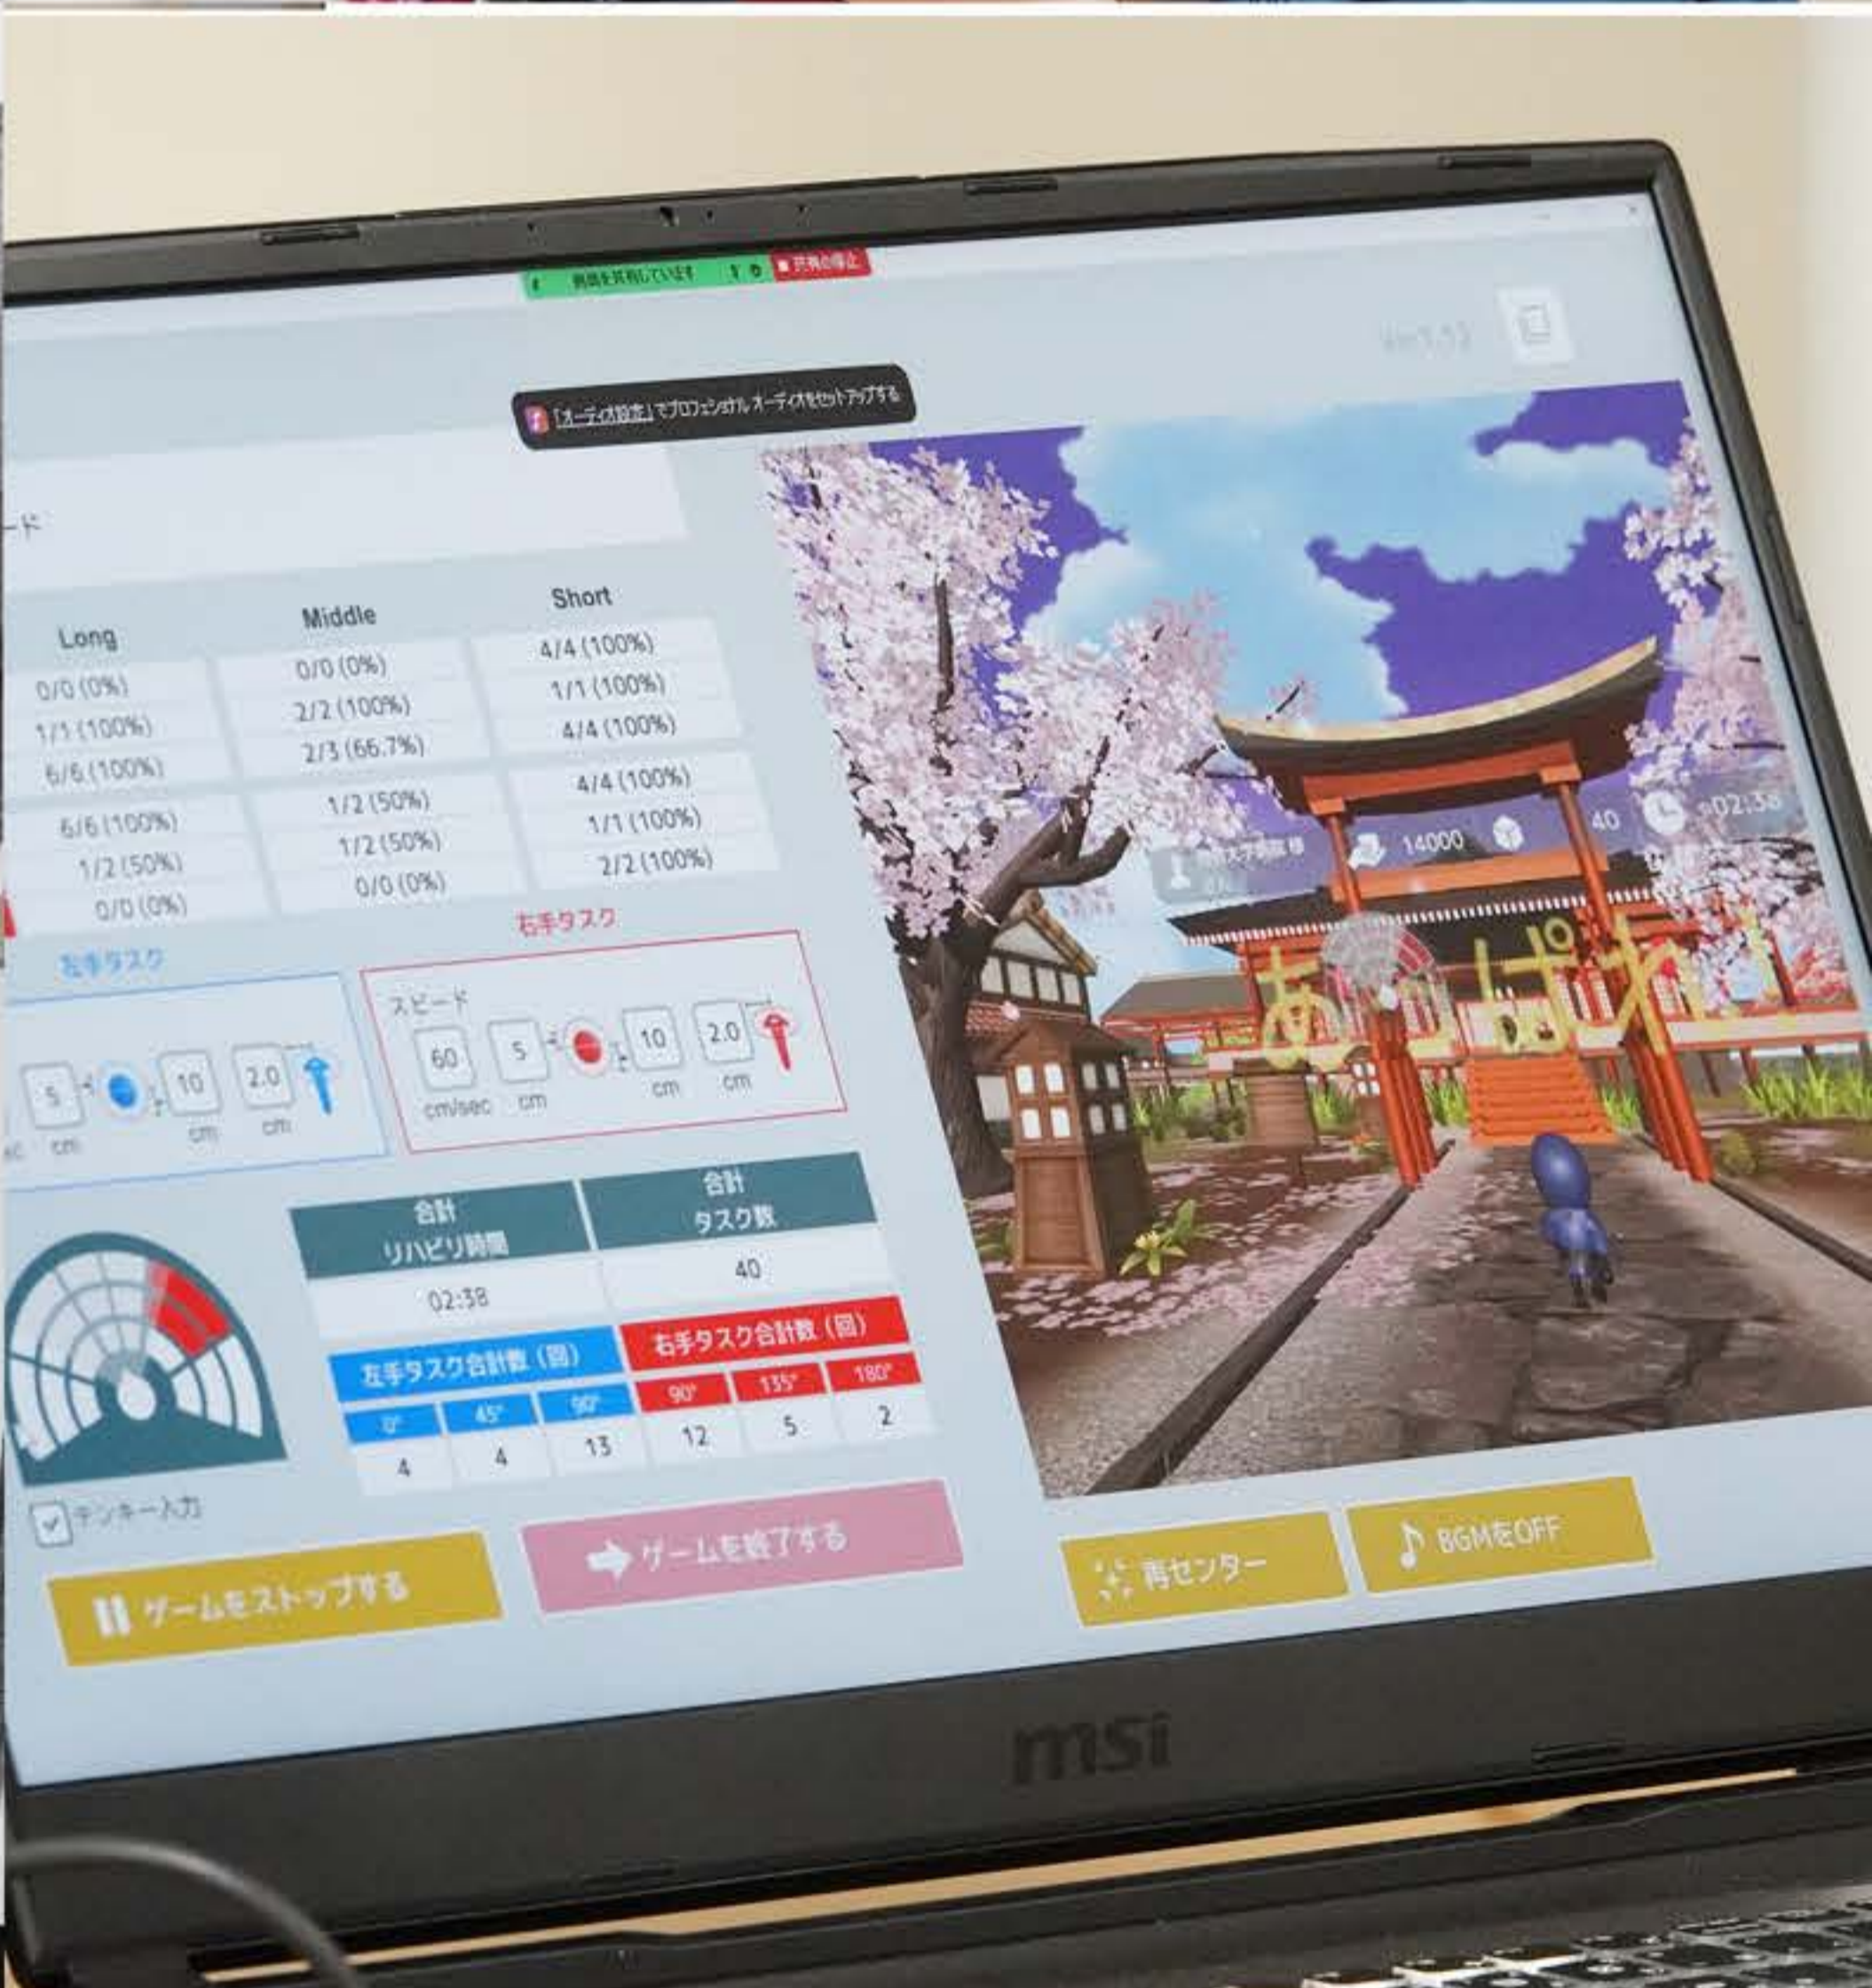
画面を共有しています ■ 共有の停止

Ver.1.12

「オーディオ設定」でプロフェッショナル オーディオをセットアップする

ード

| Long | Middle | Short |
|---|---|---|
| 0/0 (0%) | 0/0 (0%) | 4/4 (100%) |
| 1/1 (100%) | 2/2 (100%) | 1/1 (100%) |
| 6/6 (100%) | 2/3 (66.7%) | 4/4 (100%) |
| 6/6 (100%) | 1/2 (50%) | 4/4 (100%) |
| 1/2 (50%) | 1/2 (50%) | 1/1 (100%) |
| 0/0 (0%) | 0/0 (0%) | 2/2 (100%) |

左手タスク

5 cm 10 cm 2.0 cm

右手タスク

スピード 60 cm/sec 5 cm 10 cm 2.0 cm

| 合計 リハビリ時間 | 合計 タスク数 |
|---|---|
| 02:38 | 40 |

左手タスク合計数（回）

| 0° | 45° | 90° |
|---|---|---|
| 4 | 4 | 13 |

右手タスク合計数（回）

| 90° | 135° | 180° |
|---|---|---|
| 12 | 5 | 2 |

テンキー入力

ゲームをストップする

ゲームを終了する

14000 40 02:38

あ ぱ

再センター

BGMをOFF

msi